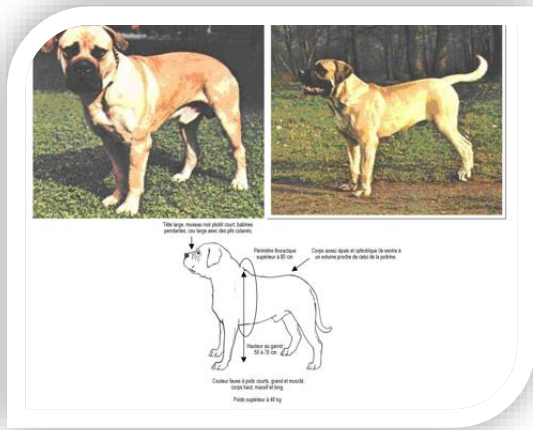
Tête large, museau noir plutôt court, babines pendantes, cou large avec des plis cutanés

Périmètre thoracique supérieur à 85 cm

Corps assez épais et cylindrique (le ventre a un volume proche de celui de la poitrine)

Hauteur au garrot 50 à 70 cm

Couleur fauve à poils courts, grand et musclé, corps haut, massif et long.

Poids supérieur à 40 kg